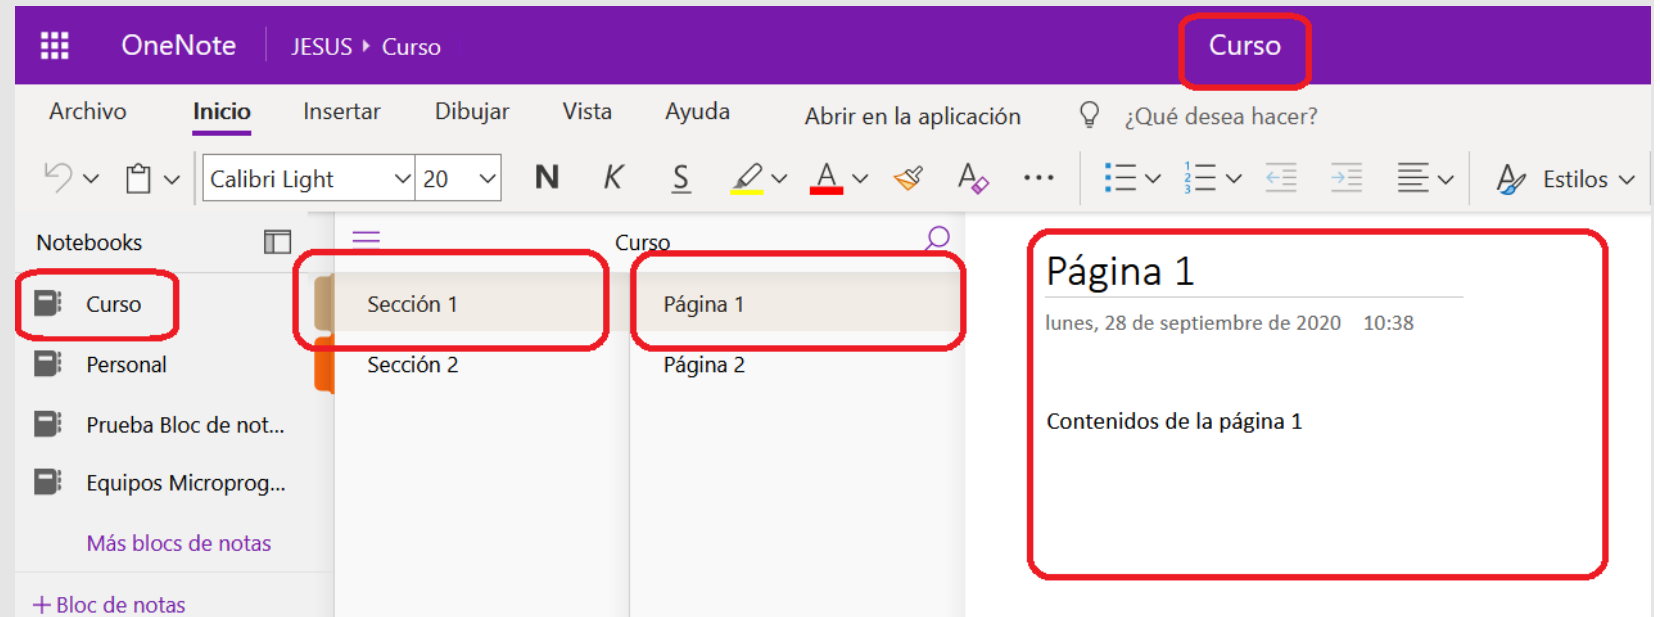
OneNote JESUS ▸ Curso

Curso

Archivo Inicio Insertar Dibujar Vista Ayuda Abrir en la aplicación ¿Qué desea hacer?

Calibri Light 20 N K S ··· Estilos

Notebooks

Curso

Personal

Prueba Bloc de not...

Equipos Microprog...

Más blocs de notas

+ Bloc de notas

Curso

Sección 1

Sección 2

Página 1

Página 2

Página 1

lunes, 28 de septiembre de 2020 10:38

Contenidos de la página 1